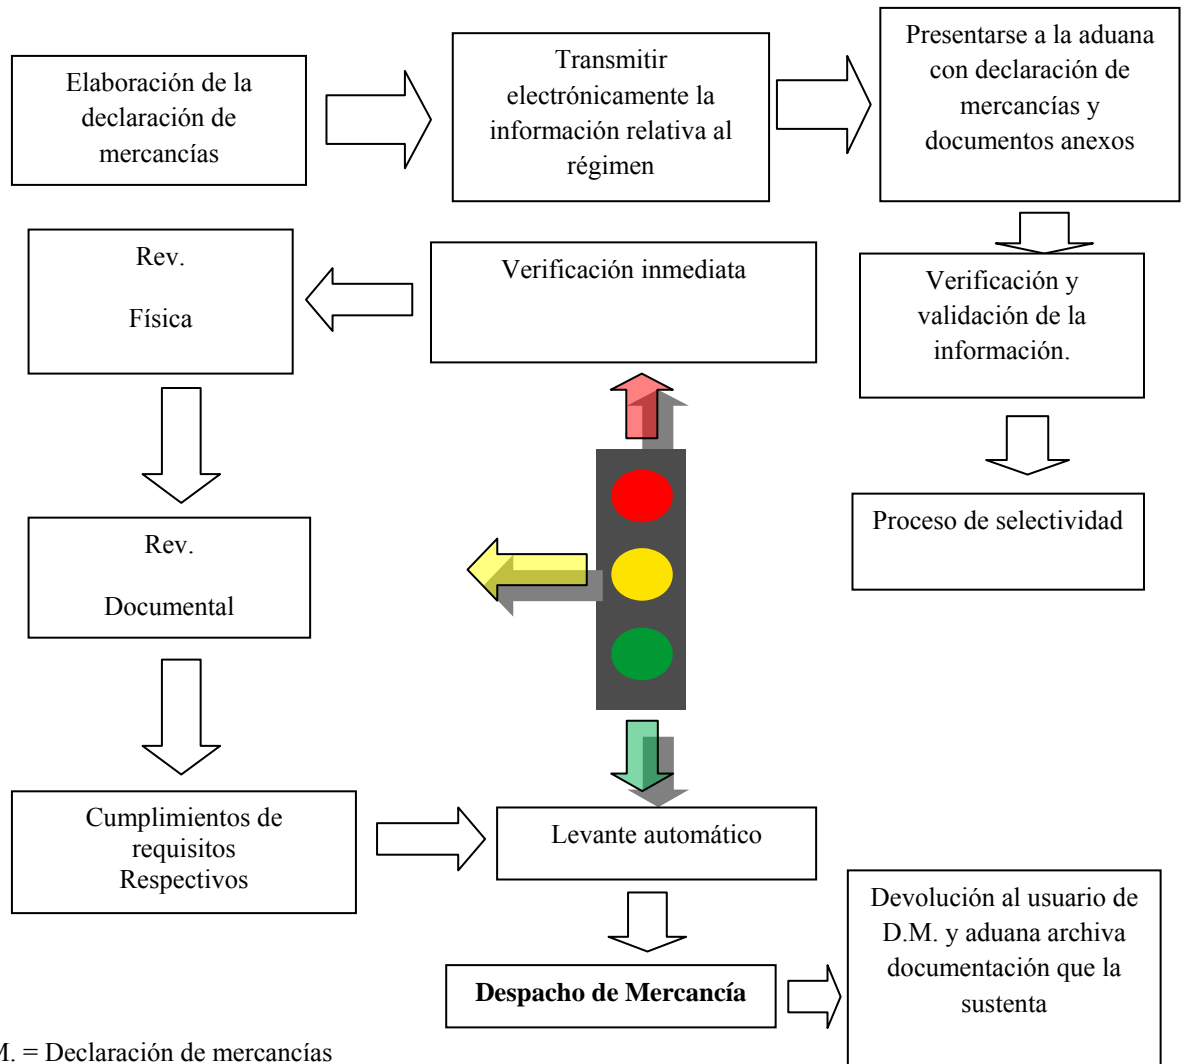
Elaboración de la declaración de mercancías

Transmitir electrónicamente la información relativa al régimen

Presentarse a la aduana con declaración de mercancías y documentos anexos

Verificación y validación de la información.

Proceso de selectividad

Verificación inmediata

Rev.

Física

Rev.

Documental

Cumplimientos de requisitos Respectivos

Levante automático

Despacho de Mercancía

Devolución al usuario de D.M. y aduana archiva documentación que la sustenta

M. = Declaración de mercancías